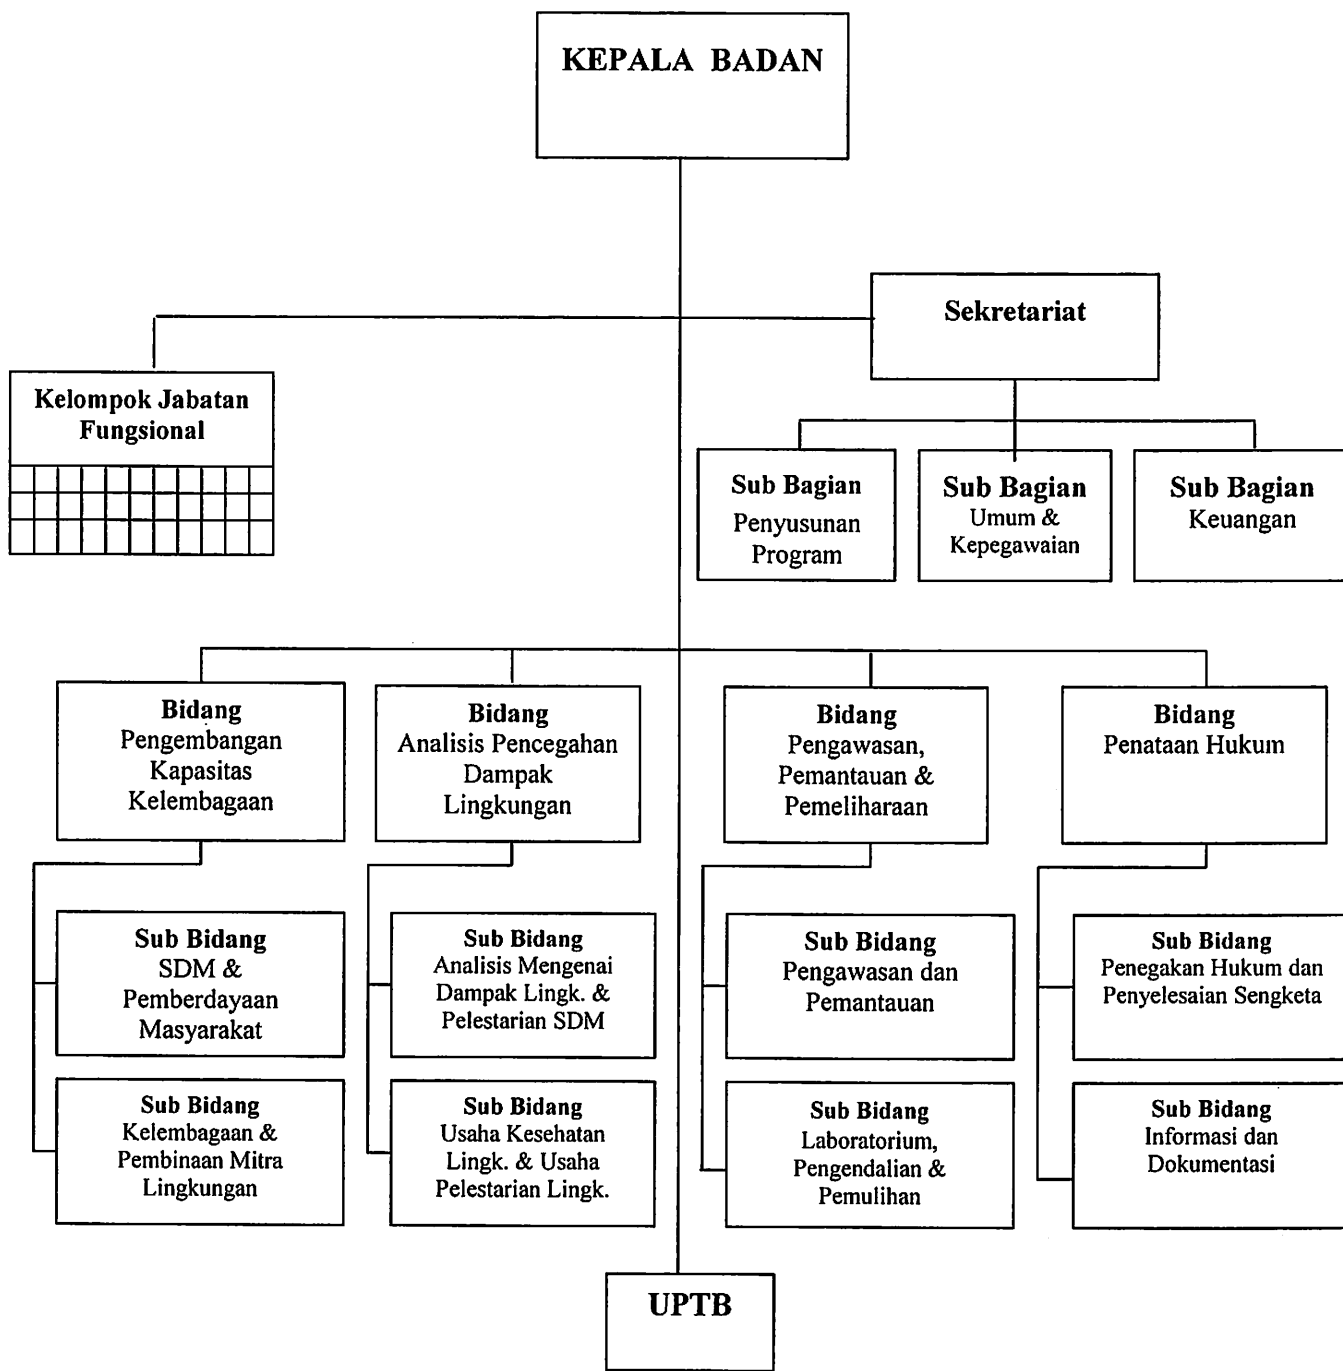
KEPALA BADAN

Sekretariat

Kelompok Jabatan Fungsional

Sub Bagian Penyusunan Program

Sub Bagian Umum & Kepegawaian

Sub Bagian Keuangan

Bidang Pengembangan Kapasitas Kelembagaan

Bidang Analisis Pencegahan Dampak Lingkungan

Bidang Pengawasan, Pemantauan & Pemeliharaan

Bidang Penataan Hukum

Sub Bidang SDM & Pemberdayaan Masyarakat

Sub Bidang Analisis Mengenai Dampak Lingk. & Pelestarian SDM

Sub Bidang Pengawasan dan Pemantauan

Sub Bidang Penegakan Hukum dan Penyelesaian Sengketa

Sub Bidang Kelembagaan & Pembinaan Mitra Lingkungan

Sub Bidang Usaha Kesehatan Lingk. & Usaha Pelestarian Lingk.

Sub Bidang Laboratorium, Pengendalian & Pemulihan

Sub Bidang Informasi dan Dokumentasi

UPTB